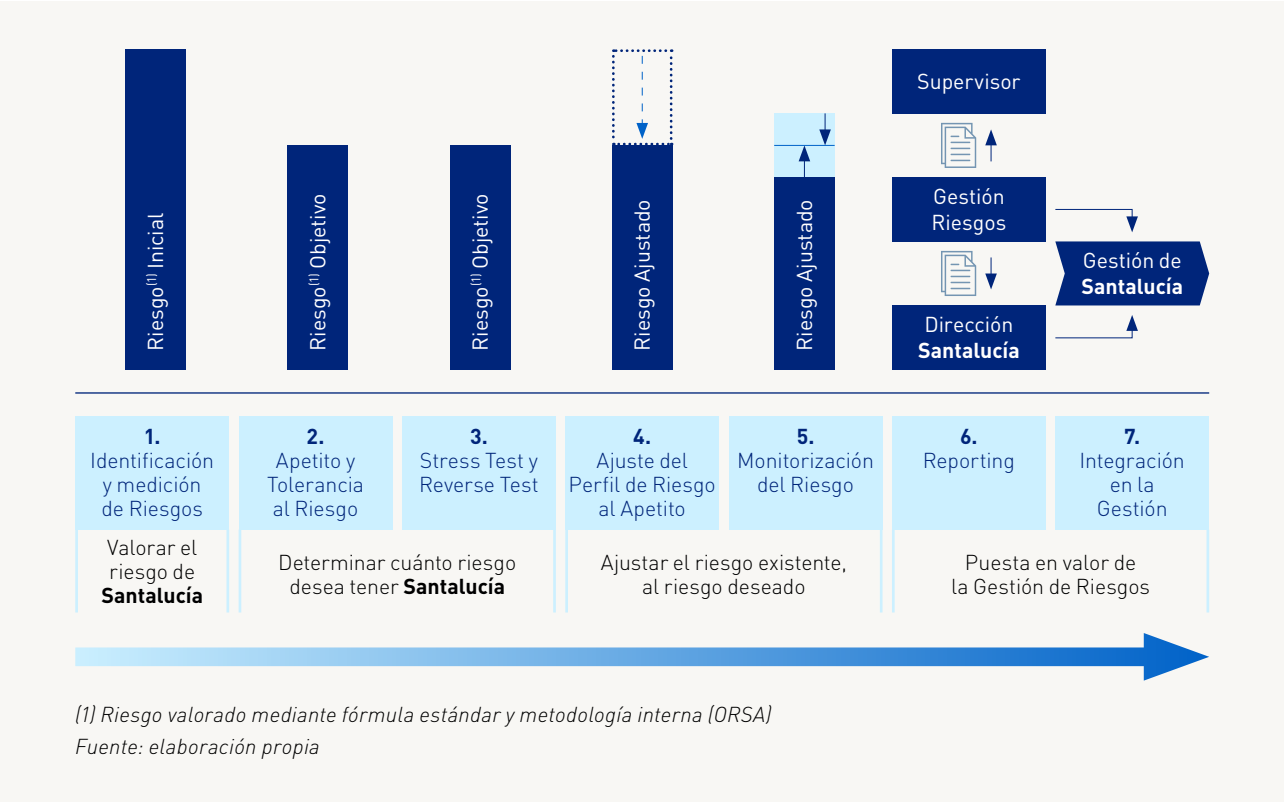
Riesgo$^{(1)}$ Inicial

Riesgo$^{(1)}$ Objetivo

Riesgo$^{(1)}$ Objetivo

Riesgo Ajustado

Riesgo Ajustado

Supervisor

Gestión Riesgos

Gestión de **Santalucía**

Dirección **Santalucía**

| 1. Identificación y medición de Riesgos | 2. Apetito y Tolerancia al Riesgo | 3. Stress Test y Reverse Test | 4. Ajuste del Perfil de Riesgo al Apetito | 5. Monitorización del Riesgo | 6. Reporting | 7. Integración en la Gestión |
|---|---|---|---|---|---|---|
| Valorar el riesgo de **Santalucía** | Determinar cuánto riesgo desea tener **Santalucía** | | Ajustar el riesgo existente, al riesgo deseado | | Puesta en valor de la Gestión de Riesgos | |

(1) Riesgo valorado mediante fórmula estándar y metodología interna (ORSA)
Fuente: elaboración propia